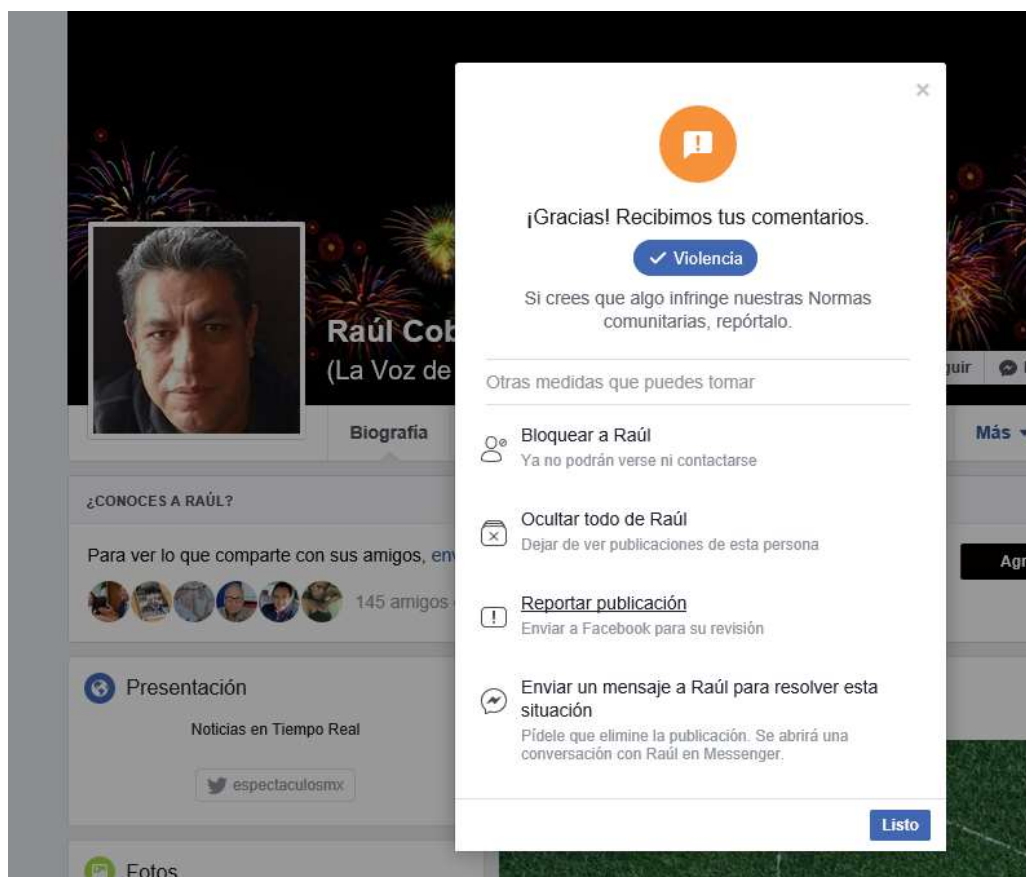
Raúl Cob
(La Voz de

uir

Biografía

Más

¿CONOCES A RAÚL?

Para ver lo que comparte con sus amigos, env

145 amigos

Agr

Presentación

Noticias en Tiempo Real

espectaculosmx

Fotos

×

¡Gracias! Recibimos tus comentarios.

✓ Violencia

Si crees que algo infringe nuestras Normas comunitarias, repórtalo.

Otras medidas que puedes tomar

Bloquear a Raúl
Ya no podrán verse ni contactarse

Ocultar todo de Raúl
Dejar de ver publicaciones de esta persona

Reportar publicación
Enviar a Facebook para su revisión

Enviar un mensaje a Raúl para resolver esta situación
Pídele que elimine la publicación. Se abrirá una conversación con Raúl en Messenger.

Listo